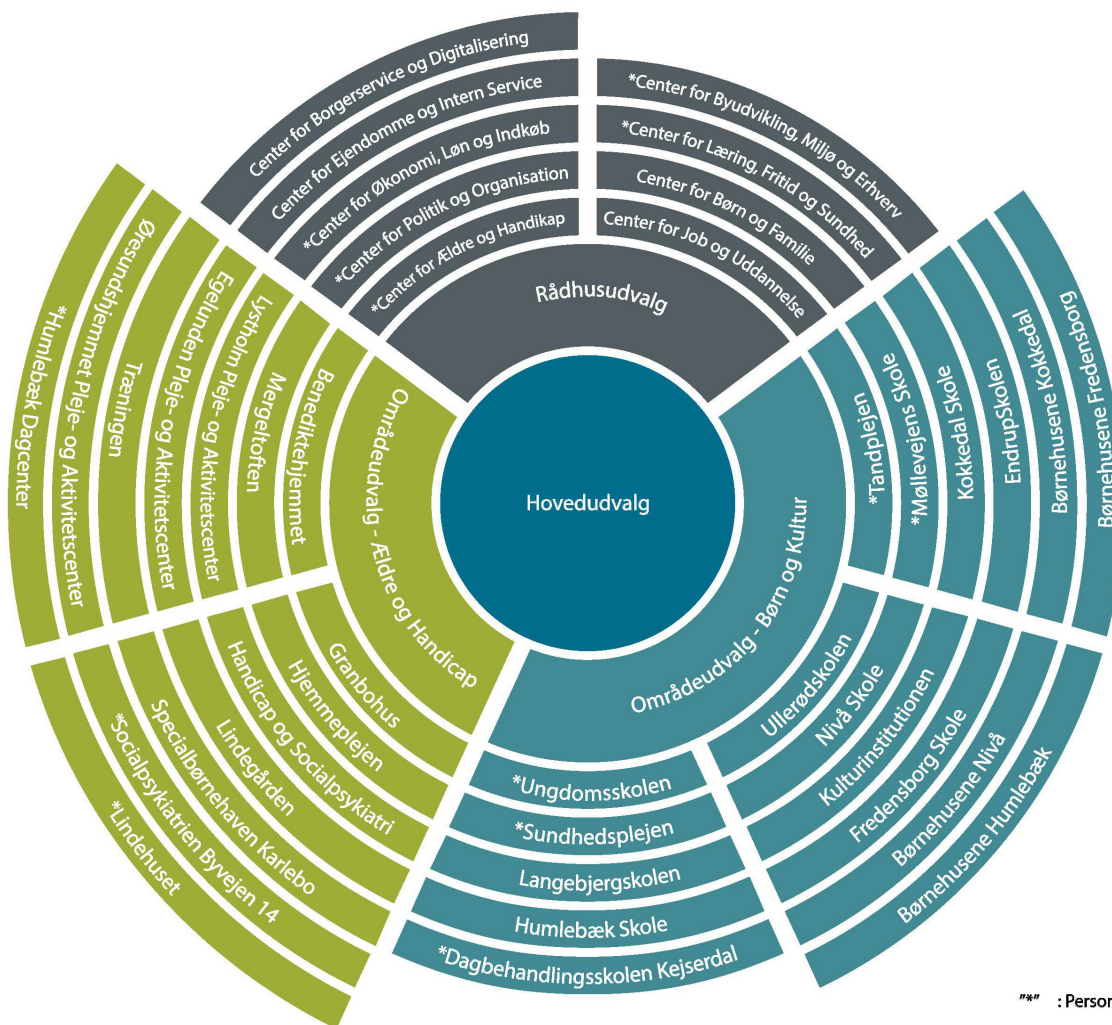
Hovedudvalg

Rådhusudvalg

*Center for Ældre og Handikap

*Center for Politik og Organisation

*Center for Økonomi, Løn og Indkøb

Center for Ejendomme og Intern Service

Center for Borgerservice og Digitalisering

*Center for Byudvikling, Miljø og Erhverv

*Center for Læring, Fritid og Sundhed

Center for Børn og Familie

Center for Job og Uddannelse

Områdeudvalg - Børn og Kultur

*Tandplejen

*Møllevejens Skole

Kokkedal Skole

EndrupSkolen

Børnehusene Kokkedal

Børnehusene Fredensborg

Ullerødskolen

Nivå Skole

Kulturinstitutionen

Fredensborg Skole

Børnehusene Nivå

Børnehusene Humlebæk

*Ungdomsskolen

*Sundhedsplejen

Langebjergskolen

Humlebæk Skole

*Dagbehandlingsskolen Kejserdal

Områdeudvalg - Ældre og Handicap

Benediktehjemmet

Mergeltoften

Lystholm Pleje- og Aktivitetscenter

Egelunden Pleje- og Aktivitetscenter

Træningen

Øresundshjemmet Pleje- og Aktivitetscenter

*Humlebæk Dagcenter

Granbohus

Hjemmeplejen

Handicap og Socialpsykiatri

Lindegården

Specialbørnehaven Karlebo

*Socialpsykiatrien Byvejen 14

*Lindehuset

"*" : Person